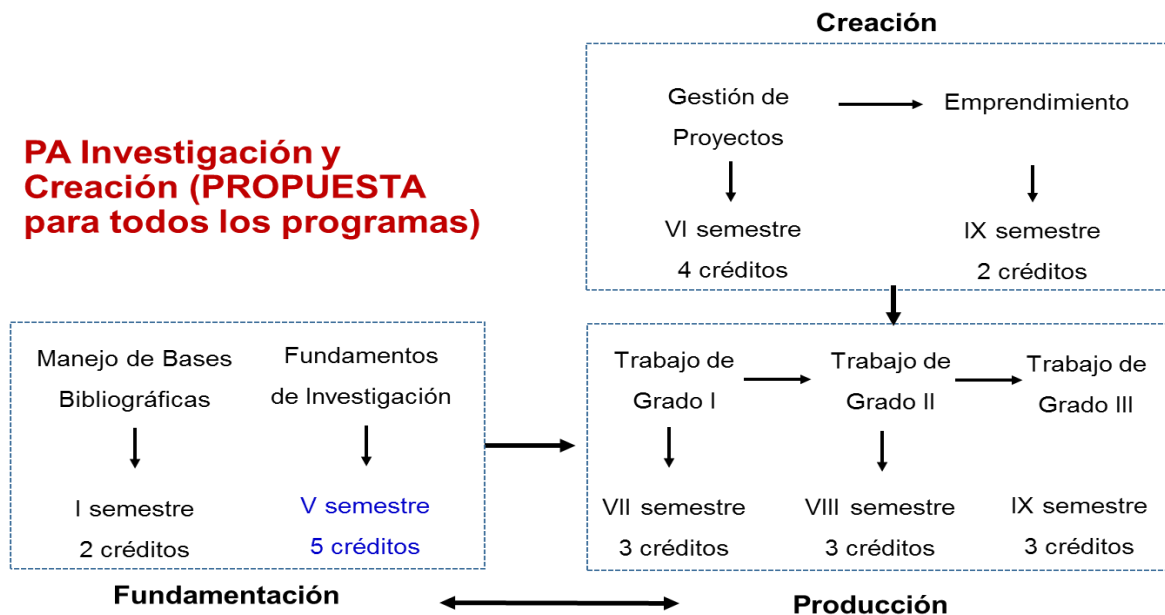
Creación

Gestión de Proyectos

Emprendimiento

VI semestre
4 créditos

IX semestre
2 créditos

PA Investigación y Creación (PROPUESTA para todos los programas)

Manejo de Bases Bibliográficas

I semestre
2 créditos

Fundamentos de Investigación

V semestre
5 créditos

Trabajo de Grado I

VII semestre
3 créditos

Trabajo de Grado II

VIII semestre
3 créditos

Trabajo de Grado III

IX semestre
3 créditos

Fundamentación

Producción